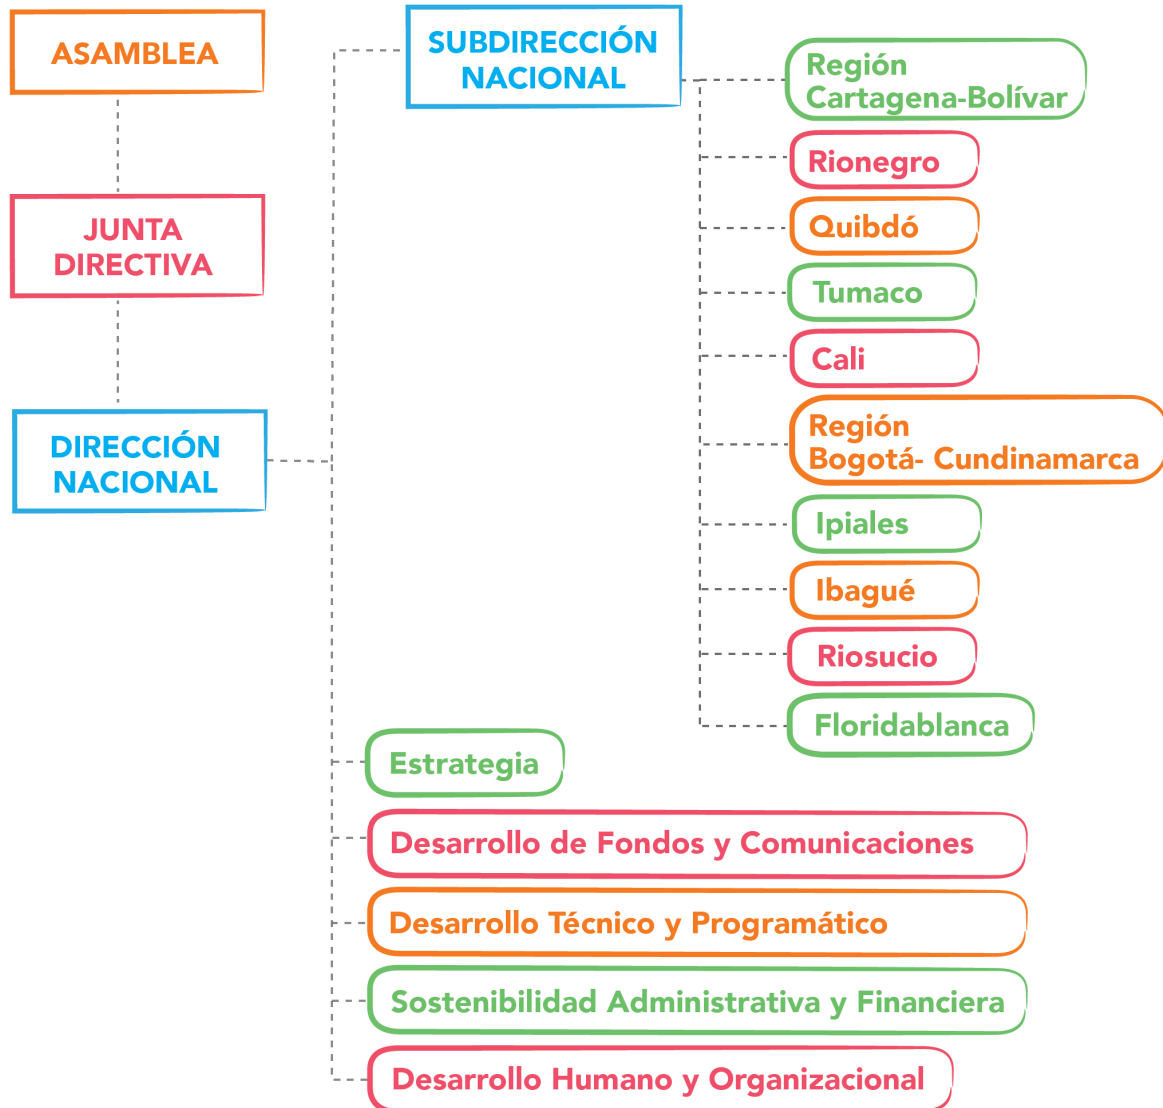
ASAMBLEA

JUNTA DIRECTIVA

DIRECCIÓN NACIONAL

SUBDIRECCIÓN NACIONAL

Región Cartagena-Bolívar

Rionegro

Quibdó

Tumaco

Cali

Región Bogotá- Cundinamarca

Ipiales

Ibagué

Riosucio

Floridablanca

Estrategia

Desarrollo de Fondos y Comunicaciones

Desarrollo Técnico y Programático

Sostenibilidad Administrativa y Financiera

Desarrollo Humano y Organizacional